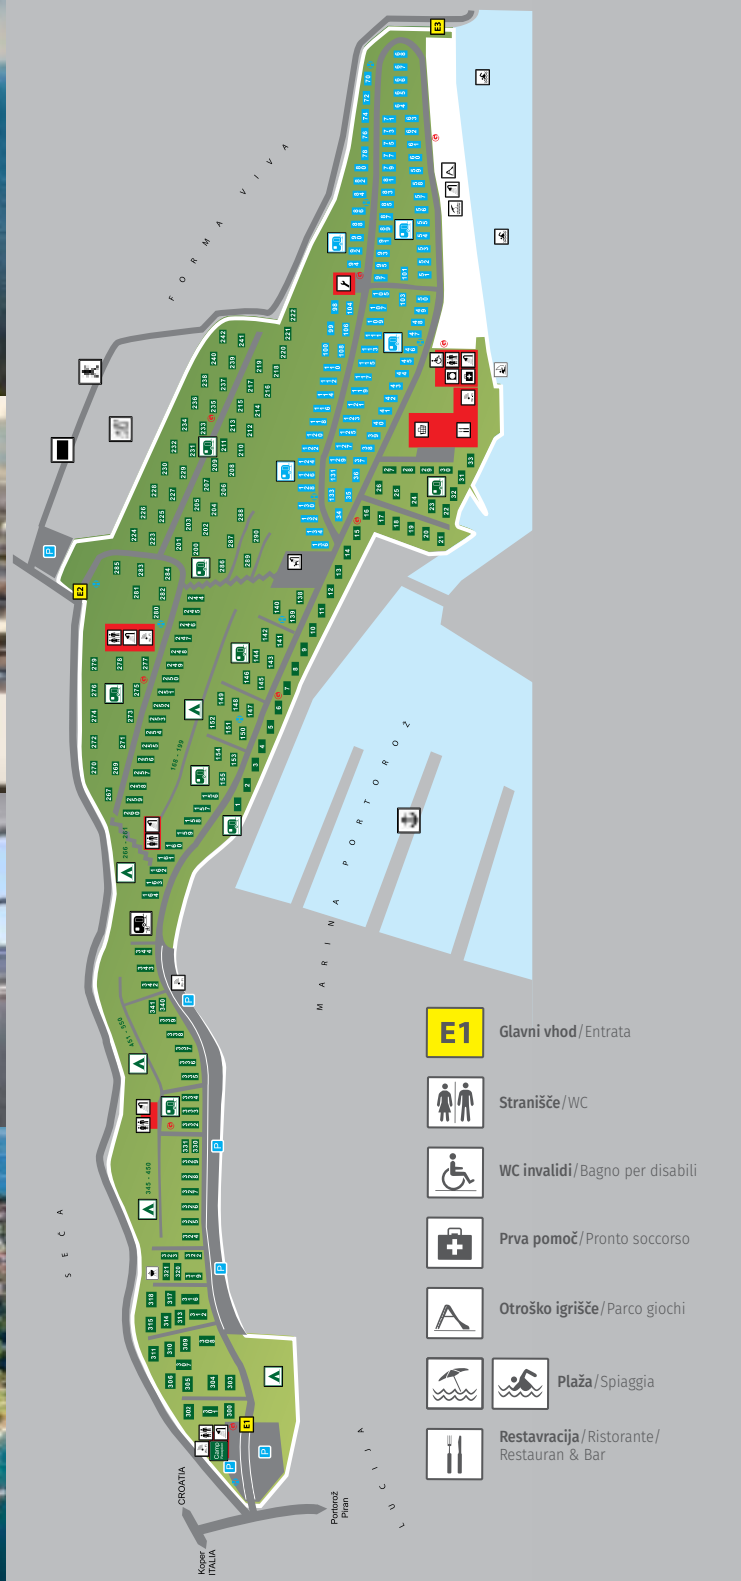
E3

FORMA VIVA

E2

P

MARINA PORTOROŽ

SEČA

LUCIJA

E1

P

CROATIA

Koper ITALIA

Portorož Piran

E1 Glavni vhod/Entrata

Stranišče/WC

WC invalidi/Bagno per disabili

Prva pomoč/Pronto soccorso

Otroško igrišče/Parco giochi

Plaža/Spiaggia

Restavracija/Ristorante/ Restauran & Bar